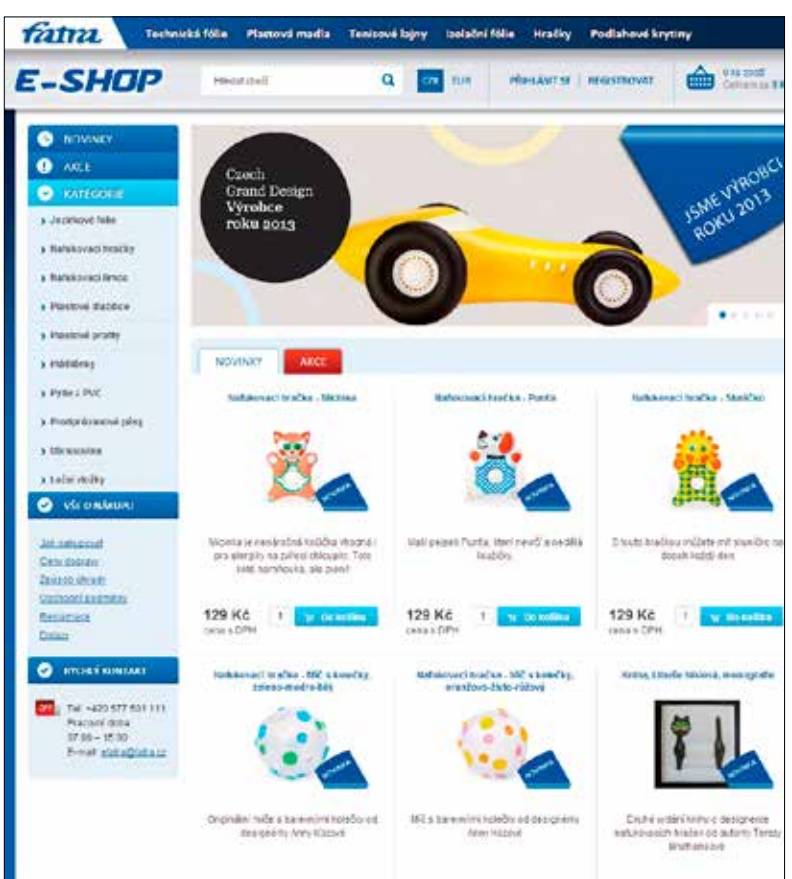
fatra Technická fólie Plastová media Tenisové bjny Izolační fólie Hračky Podlahové krytiny

E-SHOP

Hledat zboží

CZK EUR

PŘIHLÁSIT SE | REGISTROVAT

V ko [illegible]
Celkem za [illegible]

NOVINKY
AKCE
KATEGORIE
› Jezírkové fólie
› Nafukovací hračky
› Nafukovací lehátka
› Plastové doplňky
› Plastové pruhy
› Příslušenství
› Pytle z PVC
› Podlahové plsti
› Ubrusoviny
› Lodní vložky

VŠE O NÁKUPU
Jak nakupovat
Ceny dopravy
Způsob úhrady
Obchodní podmínky
Reklamace
Dotazy

RYCHLÝ KONTAKT
Tel: +420 577 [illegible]
Pracovní doba
07:00 – 15:30
E-mail: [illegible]@fatra.cz

Czech Grand Design Výrobce roku 2013

JSME VÝROBCI ROKU 2013

NOVINKY AKCE

Nafukovací hračka - Micinka
Micinka je nenáročná kočička vhodná i pro alergiky na zvířecí chlupy. Tato sice nemňouká, ale zvoní!
129 Kč
cena s DPH
1
Do košíku

Nafukovací hračka - Punťa
Malý pejsek Punťa, který neviří a nedělá louže.
129 Kč
cena s DPH
1
Do košíku

Nafukovací hračka - Sluníčko
S touto hračkou můžete mít sluníčko na dosah každý den
129 Kč
cena s DPH
1
Do košíku

Nafukovací hračka - Míč s kolečky, zeleno-modro-bílý
Originální míče s barevnými kolečky od designérky Anny Kůrové

Nafukovací hračka - Míč s kolečky, oranžovo-žluto-růžový
Míč s barevnými kolečky od designérky Anny Kůrové

Kniha, Libuše Niklová, monografie
Exkluzivní vydání knihy o designérce nafukovacích hraček od autorky Terezy Bruthansové

NOVINKA